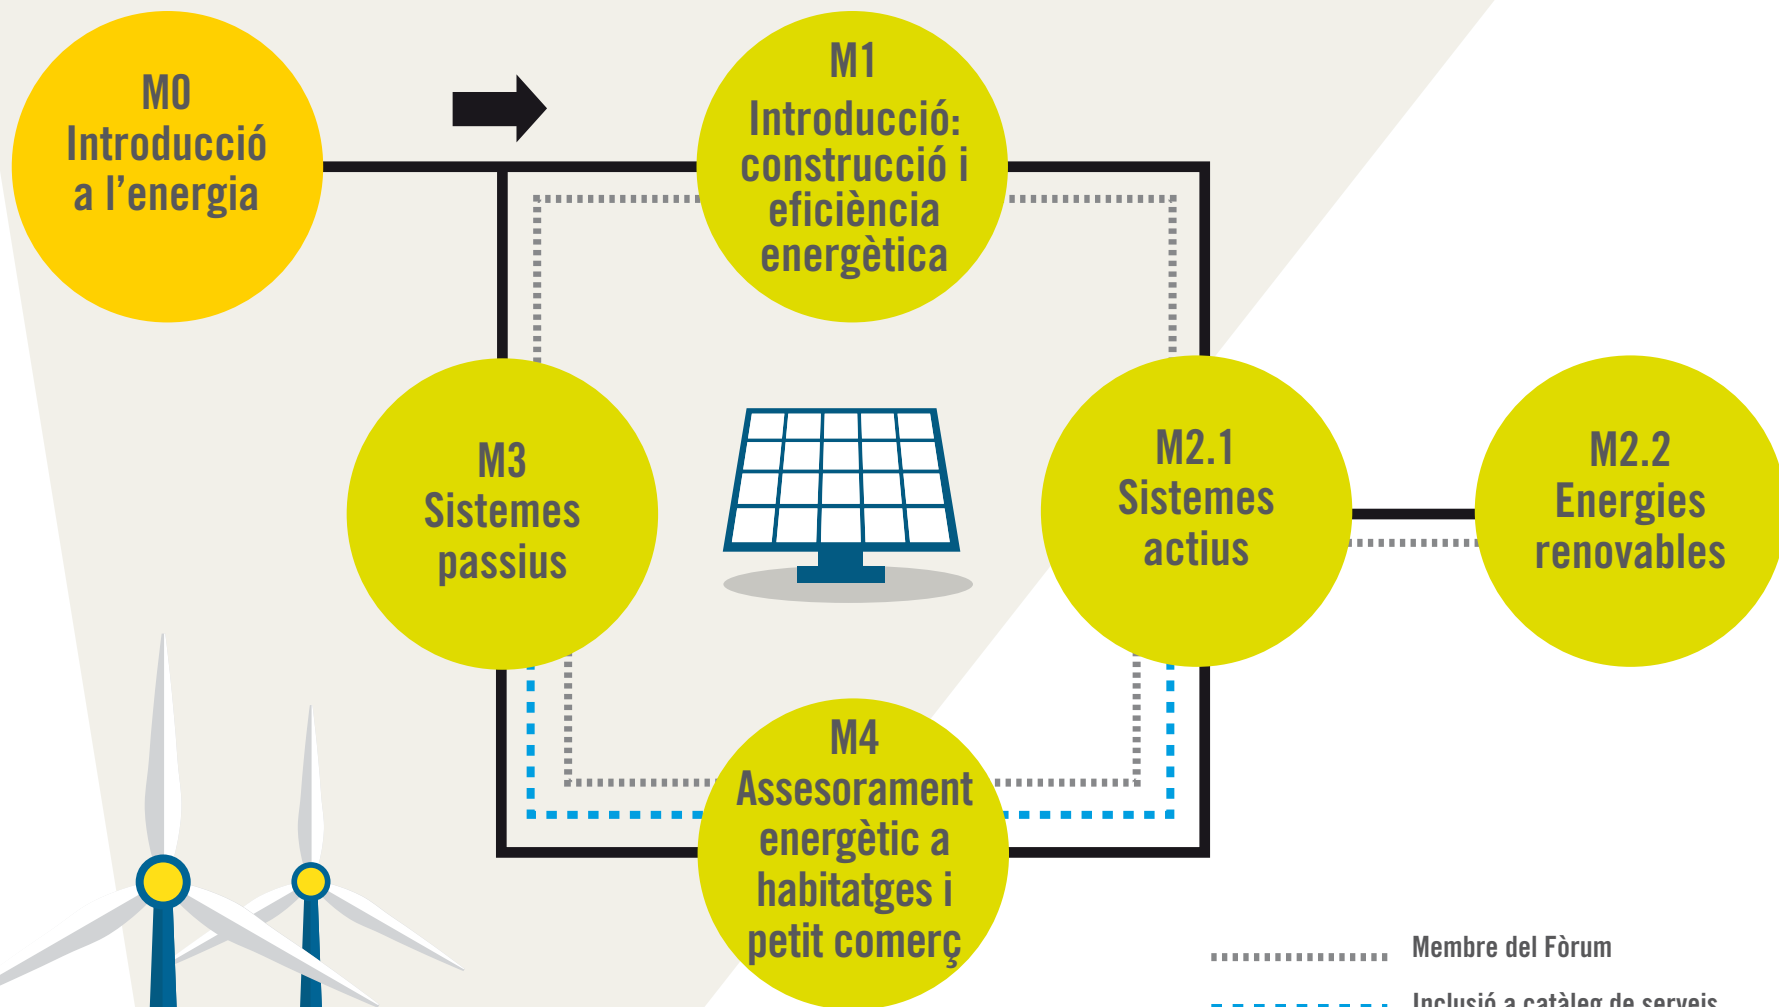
M0
Introducció a l'energia

M1
Introducció: construcció i eficiència energètica

M3
Sistemes passius

M2.1
Sistemes actius

M2.2
Energies renovables

M4
Assesorament energètic a habitatges i petit comerç

Membre del Fòrum

Inclusió a catàleg de serveis